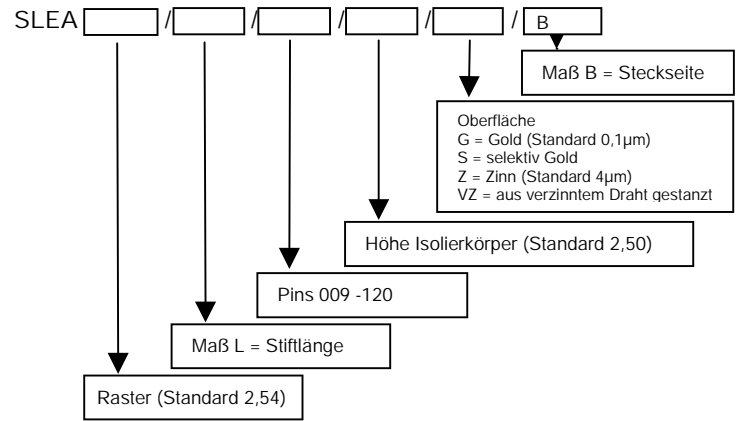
SLEA / / / / / B

Maß B = Steckseite

Oberfläche
G = Gold (Standard 0,1µm)
S = selektiv Gold
Z = Zinn (Standard 4µm)
VZ = aus verzinntem Draht gestanzt

Höhe Isolierkörper (Standard 2,50)

Pins 009 -120

Maß L = Stiftlänge

Raster (Standard 2,54)